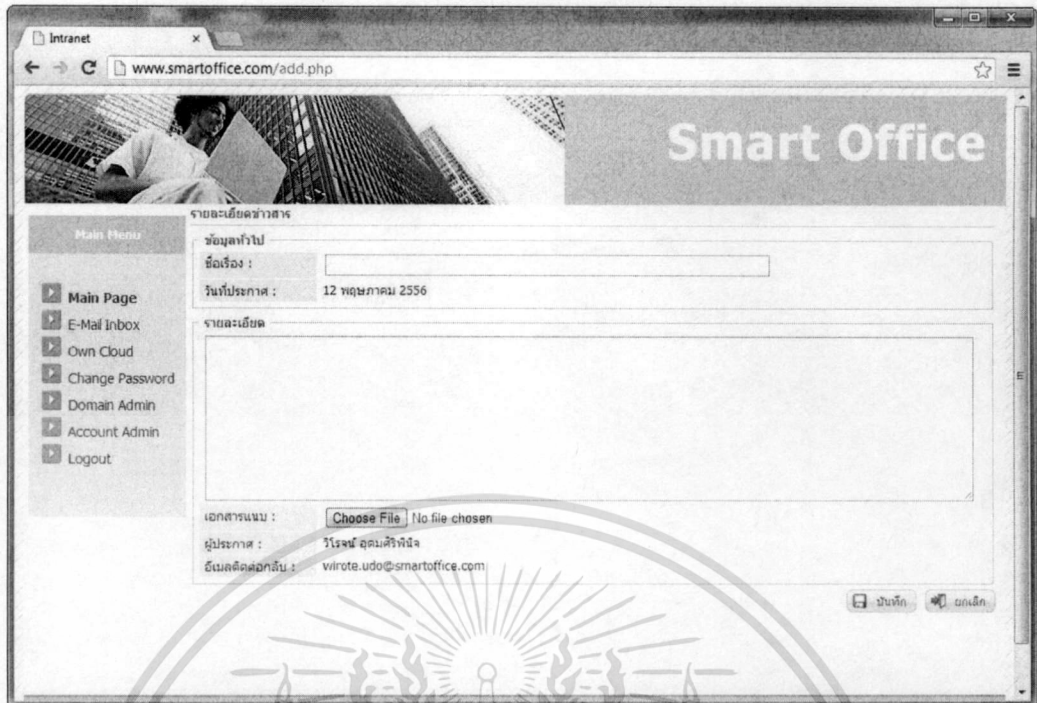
Intranet

www.smartoffice.com/add.php

Smart Office

Main Menu

Main Page
E-Mail Inbox
Own Cloud
Change Password
Domain Admin
Account Admin
Logout

รายละเอียดข่าวสาร

ข้อมูลทั่วไป

ชื่อเรื่อง :

วันที่ประกาศ : 12 พฤษภาคม 2556

รายละเอียด

เอกสารแนบ : Choose File No file chosen

ผู้ประกาศ : วิโรจน์ อุดมศิริพัฒ

อีเมลติดต่อกลับ : wirote.udo@smartoffice.com

บันทึก ยกเลิก